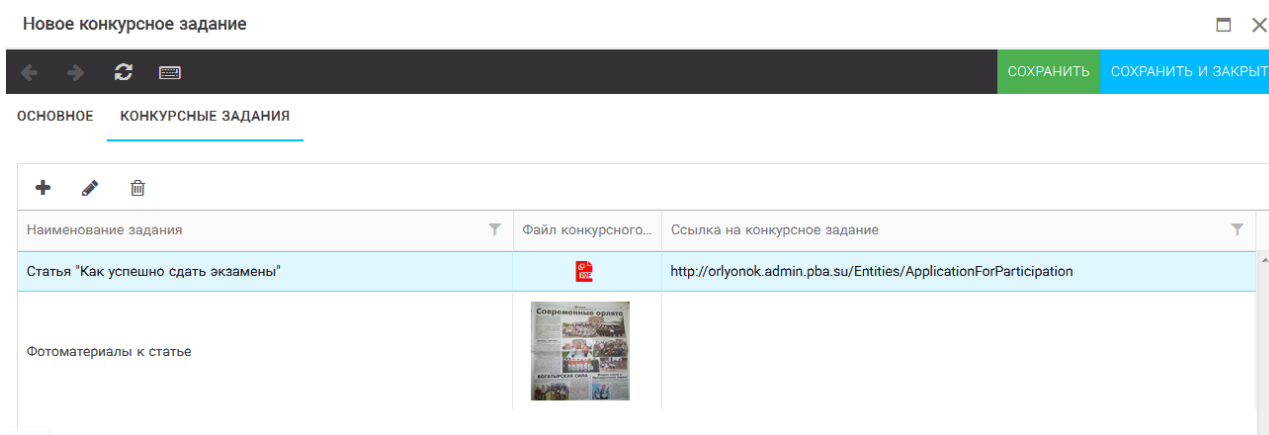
Новое конкурсное задание

СОХРАНИТЬ СОХРАНИТЬ И ЗАКРЫТ

ОСНОВНОЕ КОНКУРСНЫЕ ЗАДАНИЯ

| Наименование задания | Файл конкурсного... | Ссылка на конкурсное задание |
|---|---|---|
| Статья "Как успешно сдать экзамены" | PDF | http://orlyonok.admin.pba.su/Entities/ApplicationForParticipation |
| Фотоматериалы к статье | Современные орлята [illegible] | |